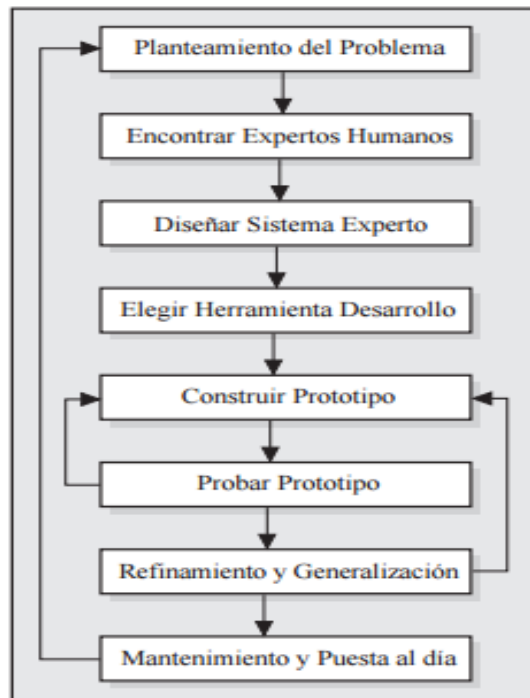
Planteamiento del Problema

Encontrar Expertos Humanos

Diseñar Sistema Experto

Elegir Herramienta Desarrollo

Construir Prototipo

Probar Prototipo

Refinamiento y Generalización

Mantenimiento y Puesta al día